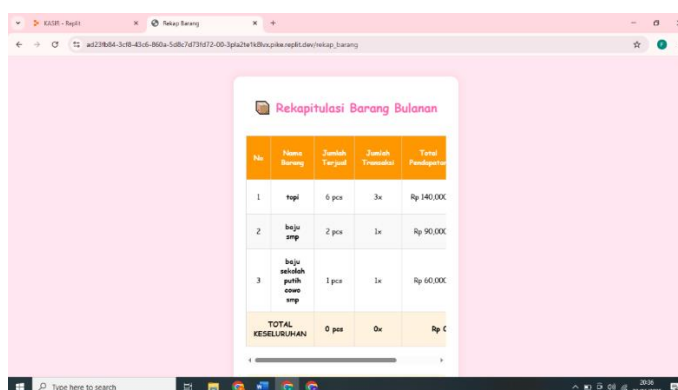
KASIR - Replit
Rekap Barang
ad23fb84-3cf8-43c6-860a-5d8c7d73fd72-00-3pla2te1k8vs.pike.replit.dev/rekap_barang

Rekapitulasi Barang Bulanan

| No | Nama Barang | Jumlah Terjual | Jumlah Transaksi | Total Pendapatan |
|---|---|---|---|---|
| 1 | topi | 6 pcs | 3x | Rp 140,00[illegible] |
| 2 | baju smp | 2 pcs | 1x | Rp 90,00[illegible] |
| 3 | baju sekolah putih cowo smp | 1 pcs | 1x | Rp 60,00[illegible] |
| TOTAL KESELURUHAN | | 0 pcs | 0x | Rp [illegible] |

Type here to search
20:36